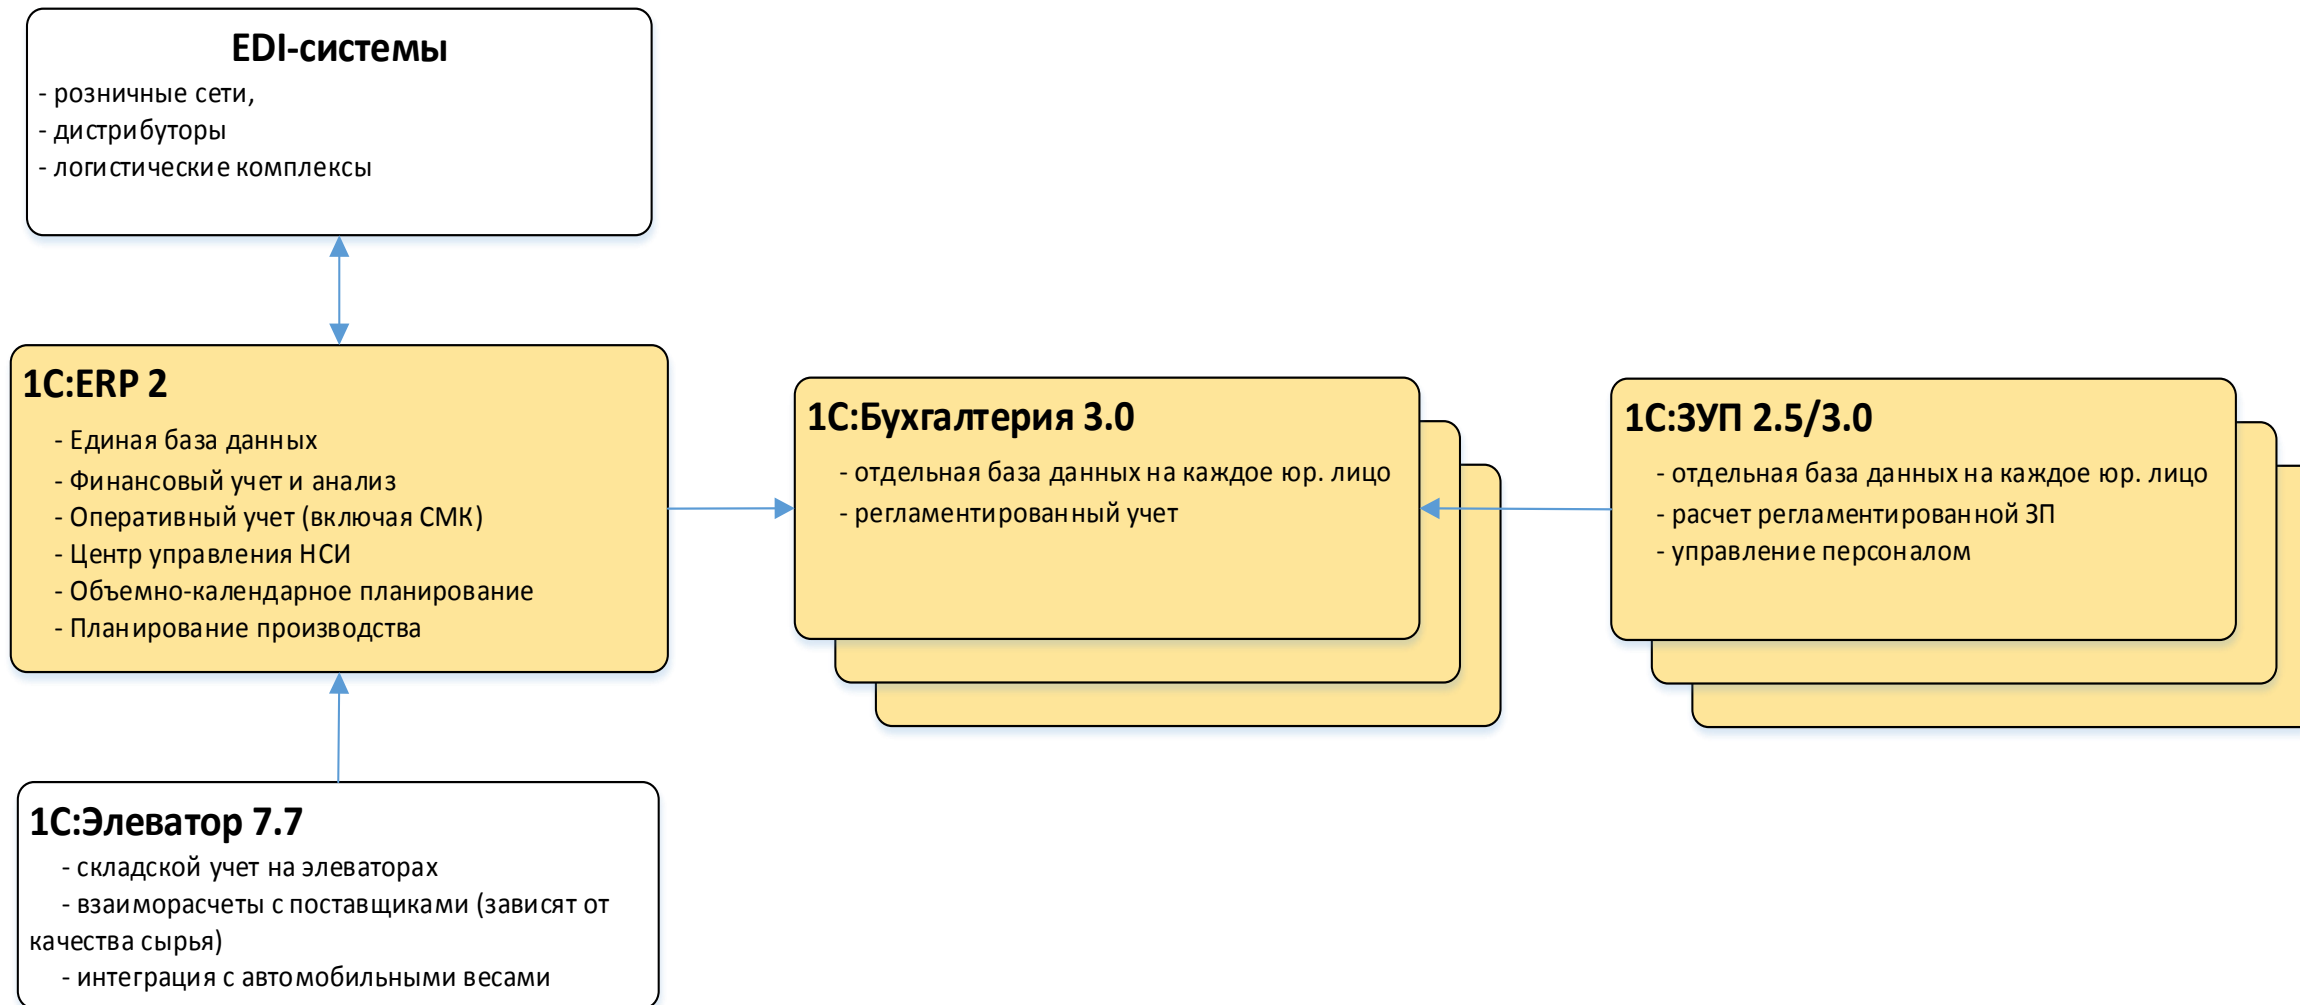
EDI-системы
- розничные сети,
- дистрибуторы
- логистические комплексы

1С:ERP 2
- Единая база данных
- Финансовый учет и анализ
- Оперативный учет (включая СМК)
- Центр управления НСИ
- Объемно-календарное планирование
- Планирование производства

1С:Бухгалтерия 3.0
- отдельная база данных на каждое юр. лицо
- регламентированный учет

1С:ЗУП 2.5/3.0
- отдельная база данных на каждое юр. лицо
- расчет регламентированной ЗП
- управление персоналом

1С:Элеватор 7.7
- складской учет на элеваторах
- взаиморасчеты с поставщиками (зависят от качества сырья)
- интеграция с автомобильными весами